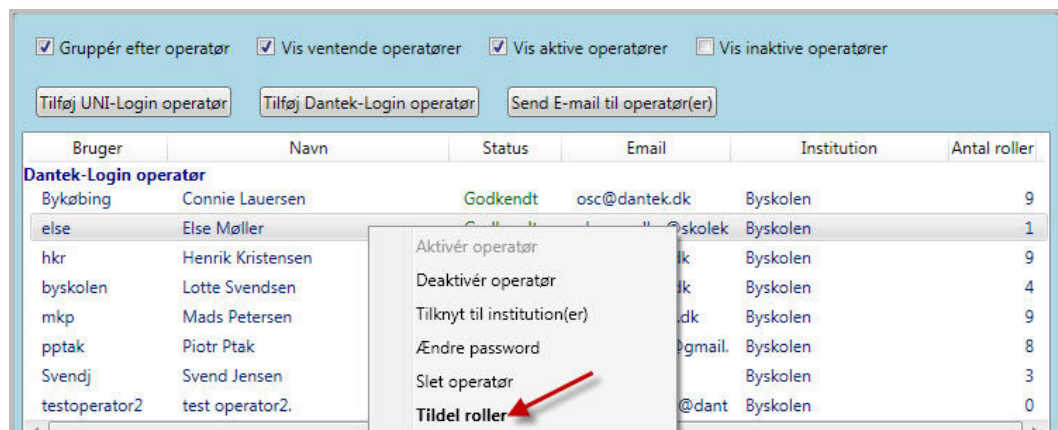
Gruppér efter operatør Vis ventende operatører Vis aktive operatører Vis inaktive operatører

Tilføj UNI-Login operatør Tilføj Dantek-Login operatør Send E-mail til operatør(er)

| Bruger | Navn | Status | Email | Institution | Antal roller |
|---|---|---|---|---|---|
| Dantek-Login operatør | | | | | |
| Bykøbing | Connie Lauersen | Godkendt | osc@dantek.dk | Byskolen | 9 |
| else | Else Møller | Godkendt | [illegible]@skolek | Byskolen | 1 |
| hkr | Henrik Kristensen | | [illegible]dk | Byskolen | 9 |
| byskolen | Lotte Svendsen | | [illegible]dk | Byskolen | 4 |
| mkp | Mads Petersen | | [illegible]dk | Byskolen | 9 |
| pptak | Piotr Ptak | | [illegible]@gmail. | Byskolen | 8 |
| Svendj | Svend Jensen | | | Byskolen | 3 |
| testoperator2 | test operator2. | | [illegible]@dant | Byskolen | 0 |

Aktivér operatør
Deaktivér operatør
Tilknyt til institution(er)
Ændre password
Slet operatør
Tildel roller